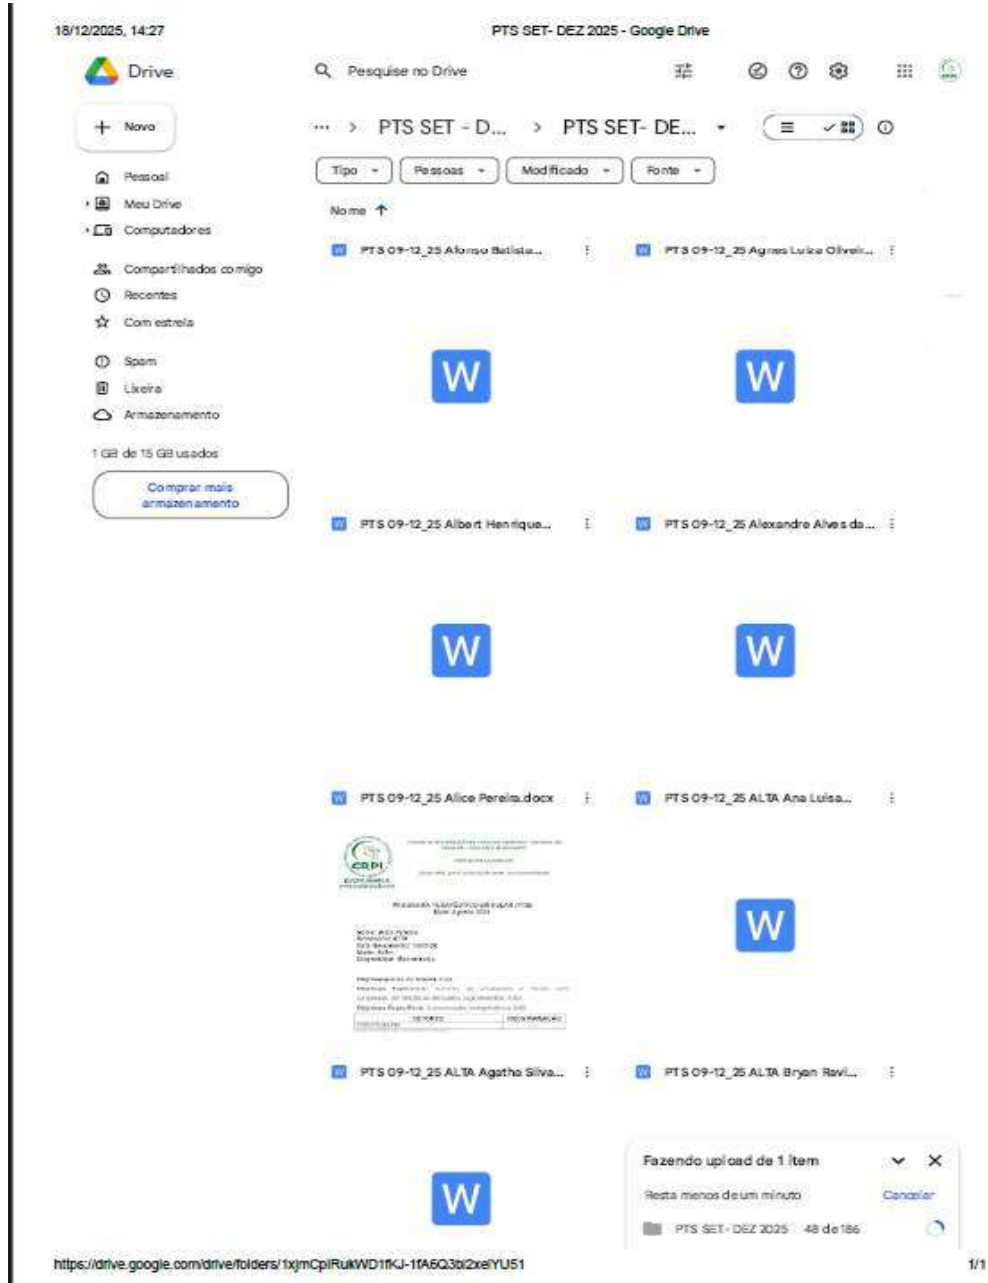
18/12/2025, 14:27

PTS SET- DEZ 2025 - Google Drive

Drive

Pesquise no Drive

Novo

Pessoal

Meu Drive

Computadores

Compartilhados comigo

Recentes

Com estrela

Spam

Lixeira

Armazenamento

1 GB de 15 GB usados

Comprar mais armazenamento

... > PTS SET - D... > PTS SET- DE...

Tipo

Pessoas

Modificado

Fonte

Nome ↑

PTS 09-12_25 Afonso Batista...

PTS 09-12_25 Agnes Luiza Oliveir...

W

W

PTS 09-12_25 Albert Henrique...

PTS 09-12_25 Alexandre Alves da...

W

W

PTS 09-12_25 Alice Pereira.docx

PTS 09-12_25 ALTA Ana Luisa...

CAPI

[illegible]

W

PTS 09-12_25 ALTA Agatha Silva...

PTS 09-12_25 ALTA Bryan Ravi...

W

Fazendo upload de 1 item

Resta menos de um minuto

Cancelar

PTS SET - DEZ 2025 48 de 186

https://drive.google.com/drive/folders/1xjmCplRukWD1fKJ-1fA6Q3bi2xeIYU51

1/1